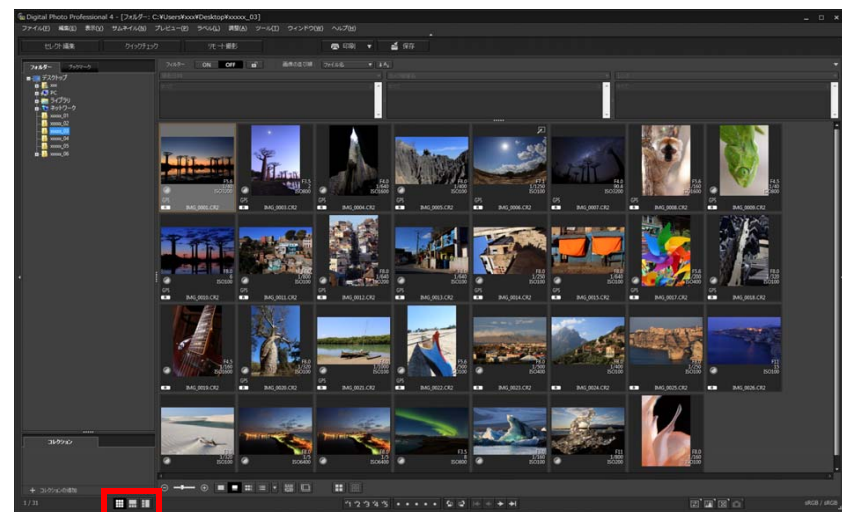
Digital Photo Professional 4 - [フォルダー: C:¥Users¥xxx¥Desktop¥xxxxx_03]

ファイル(F) 編集(E) 表示(V) サムネイル(S) プレビュー(P) ラベル(L) 調整(A) ツール(T) ウィンドウ(W) ヘルプ(H)

セレクト編集 クイックチェック リモート撮影 印刷 保存

フォルダー ブックマーク

フィルター ON OFF 画像の並び順 ファイル名

デスクトップ
xxx
PC
ライブラリ
ネットワーク
xxxxx_01
xxxxx_02
xxxxx_03
xxxxx_04
xxxxx_05
xxxxx_06

IMG_0001.CR2 IMG_0003.CR2 IMG_0004.CR2 IMG_0005.CR2 IMG_0006.CR2 IMG_0007.CR2 IMG_0008.CR2 IMG_0009.CR2

IMG_0010.CR2 IMG_0011.CR2 IMG_0012.CR2 IMG_0013.CR2 IMG_0014.CR2 IMG_0015.CR2 IMG_0017.CR2 IMG_0018.CR2

IMG_0019.CR2 IMG_0020.CR2 IMG_0021.CR2 IMG_0022.CR2 IMG_0023.CR2 IMG_0024.CR2 IMG_0025.CR2 IMG_0026.CR2

コレクション

コレクションの追加

1 / 31

sRGB / sRGB